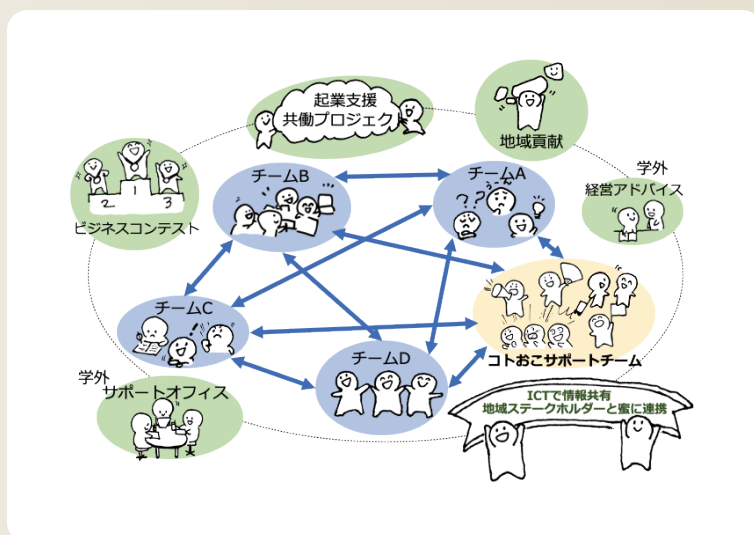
起業支援
共働プロジェクト

地域貢献

ビジネスコンテスト

チームB

チームA

学外
経営アドバイス

チームC

コトおこサポートチーム

学外
サポートオフィス

チームD

ICTで情報共有
地域ステークホルダーと蜜に連携